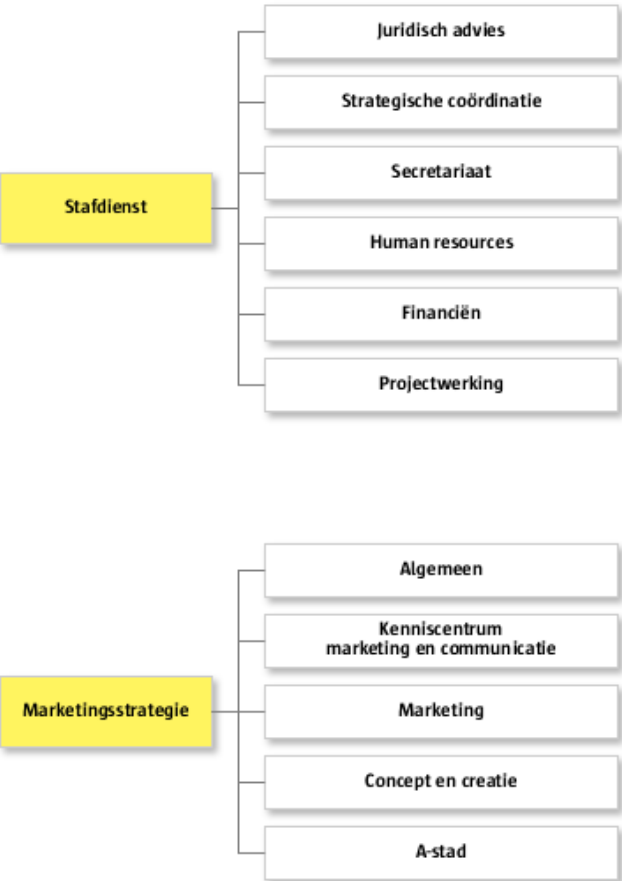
Stafdienst

Juridisch advies

Strategische coördinatie

Secretariaat

Human resources

Financiën

Projectwerking

Marketingsstrategie

Algemeen

Kenniscentrum marketing en communicatie

Marketing

Concept en creatie

A-stad